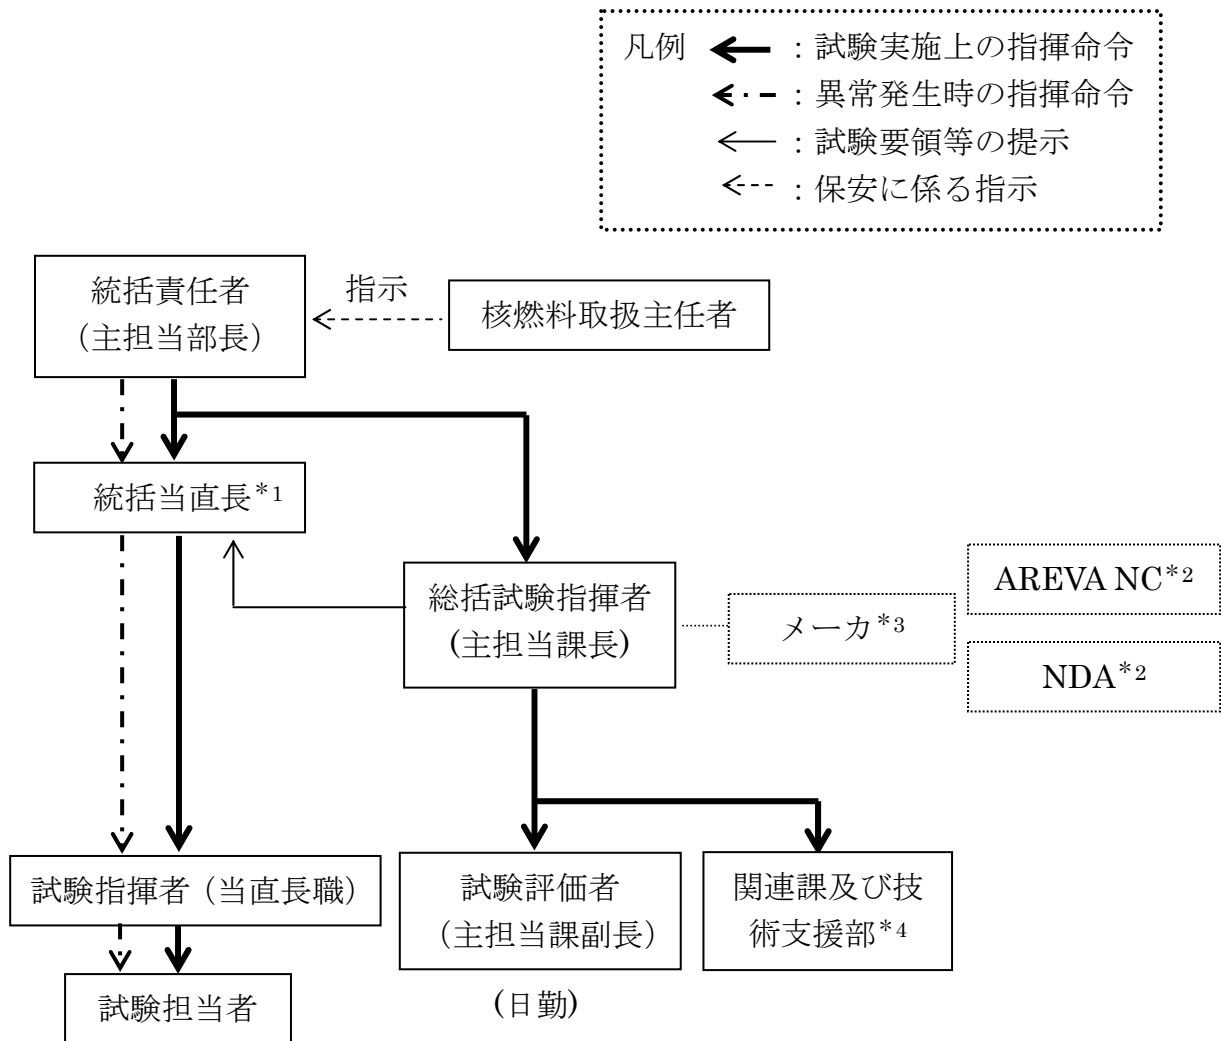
凡例 ：試験実施上の指揮命令
：異常発生時の指揮命令
：試験要領等の提示
：保安に係る指示

統括責任者
（主担当部長）

指示

核燃料取扱主任者

統括当直長$^{*1}$

総括試験指揮者
（主担当課長）

メーカ$^{*3}$

AREVA NC$^{*2}$

NDA$^{*2}$

試験指揮者（当直長職）

試験担当者

試験評価者
（主担当課副長）

関連課及び技術支援部$^{*4}$

（日勤）